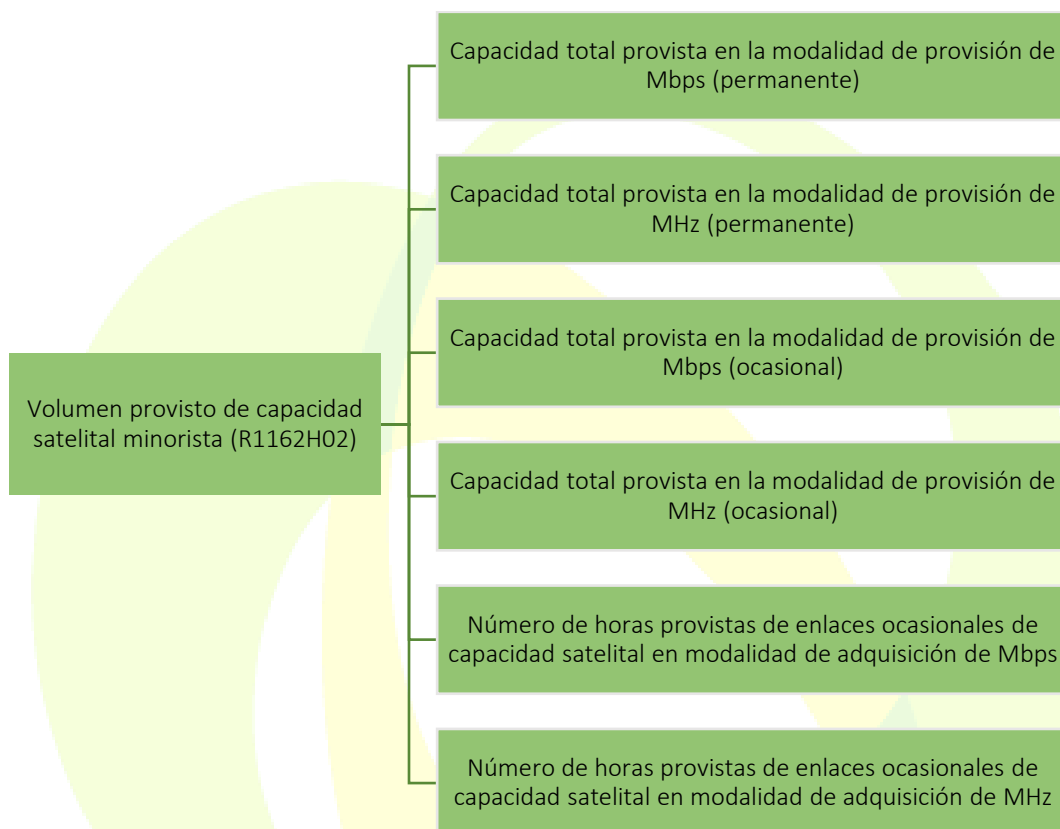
Volumen provisto de capacidad satelital minorista (R1162H02)

Capacidad total provista en la modalidad de provisión de Mbps (permanente)

Capacidad total provista en la modalidad de provisión de MHz (permanente)

Capacidad total provista en la modalidad de provisión de Mbps (ocasional)

Capacidad total provista en la modalidad de provisión de MHz (ocasional)

Número de horas provistas de enlaces ocasionales de capacidad satelital en modalidad de adquisición de Mbps

Número de horas provistas de enlaces ocasionales de capacidad satelital en modalidad de adquisición de MHz